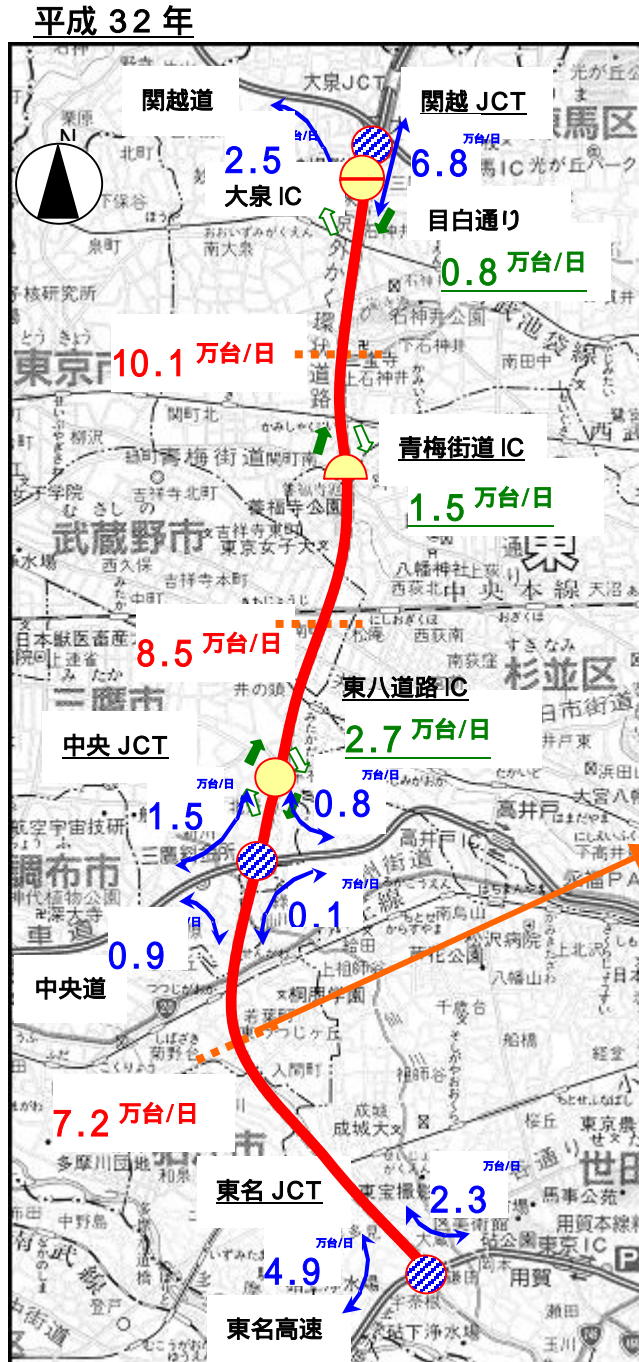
平成 32 年

関越道

関越 JCT

N

2.5 万台/日

6.8 万台/日

大泉 IC

目白通り

0.8 万台/日

10.1 万台/日

青梅街道 IC

1.5 万台/日

8.5 万台/日

東八道路 IC

中央 JCT

2.7 万台/日

1.5 万台/日

0.8 万台/日

0.1 万台/日

0.9 万台/日

中央道

7.2 万台/日

東名 JCT

2.3 万台/日

4.9 万台/日

東名高速

大泉JCT
練馬区
東京都
武蔵野市
三鷹市
杉並区
調布市
世田谷区
外かく環状道路
光が丘
関町北
吉祥寺北町
善福寺公園
東京女子大
西荻北
中央本線
八幡神社
高井戸IC
東京IC
成城大
砧公園
千歳台
神代植物公園
深大寺
多摩川団地
中野島
用賀
瀬田
玉川
馬事公苑
大宮八幡
浜田山
南大泉
東大泉
石神井公園
上石神井
西荻窪
上連雀
井の頭
三鷹台
上祖師谷
給田
八幡山
船橋
経堂
桜丘
成城
入間町
若葉
菊野台
東宝撮影所
上北沢
下高井戸